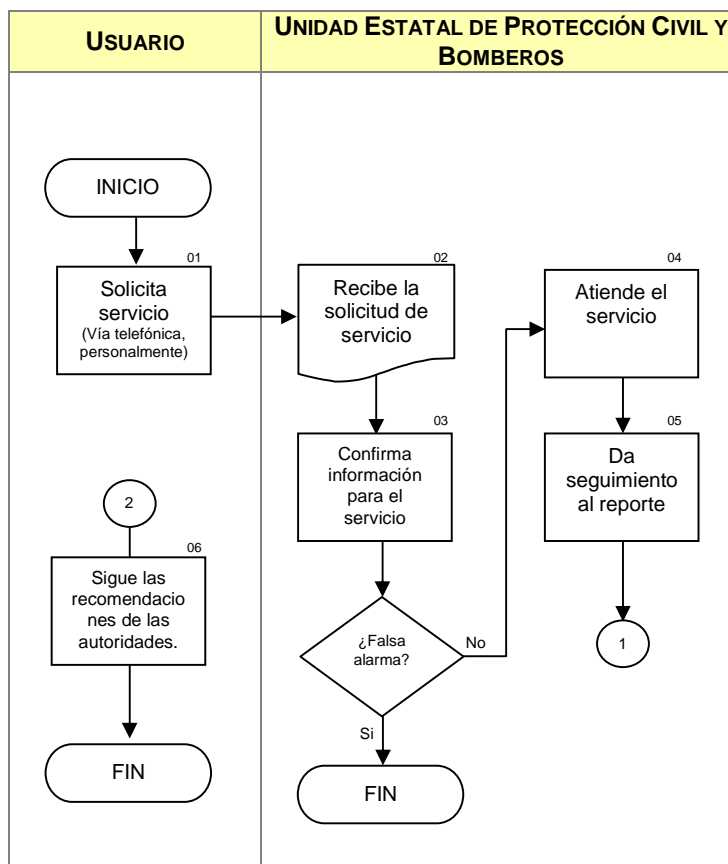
| USUARIO | UNIDAD ESTATAL DE PROTECCIÓN CIVIL Y BOMBEROS |
|---|---|

INICIO

01
Solicita servicio
(Vía telefónica, personalmente)

02
Recibe la solicitud de servicio

03
Confirma información para el servicio

¿Falsa alarma?

No

Si

FIN

04
Atiende el servicio

05
Da seguimiento al reporte

1

2

06
Sigue las recomendaciones de las autoridades.

FIN